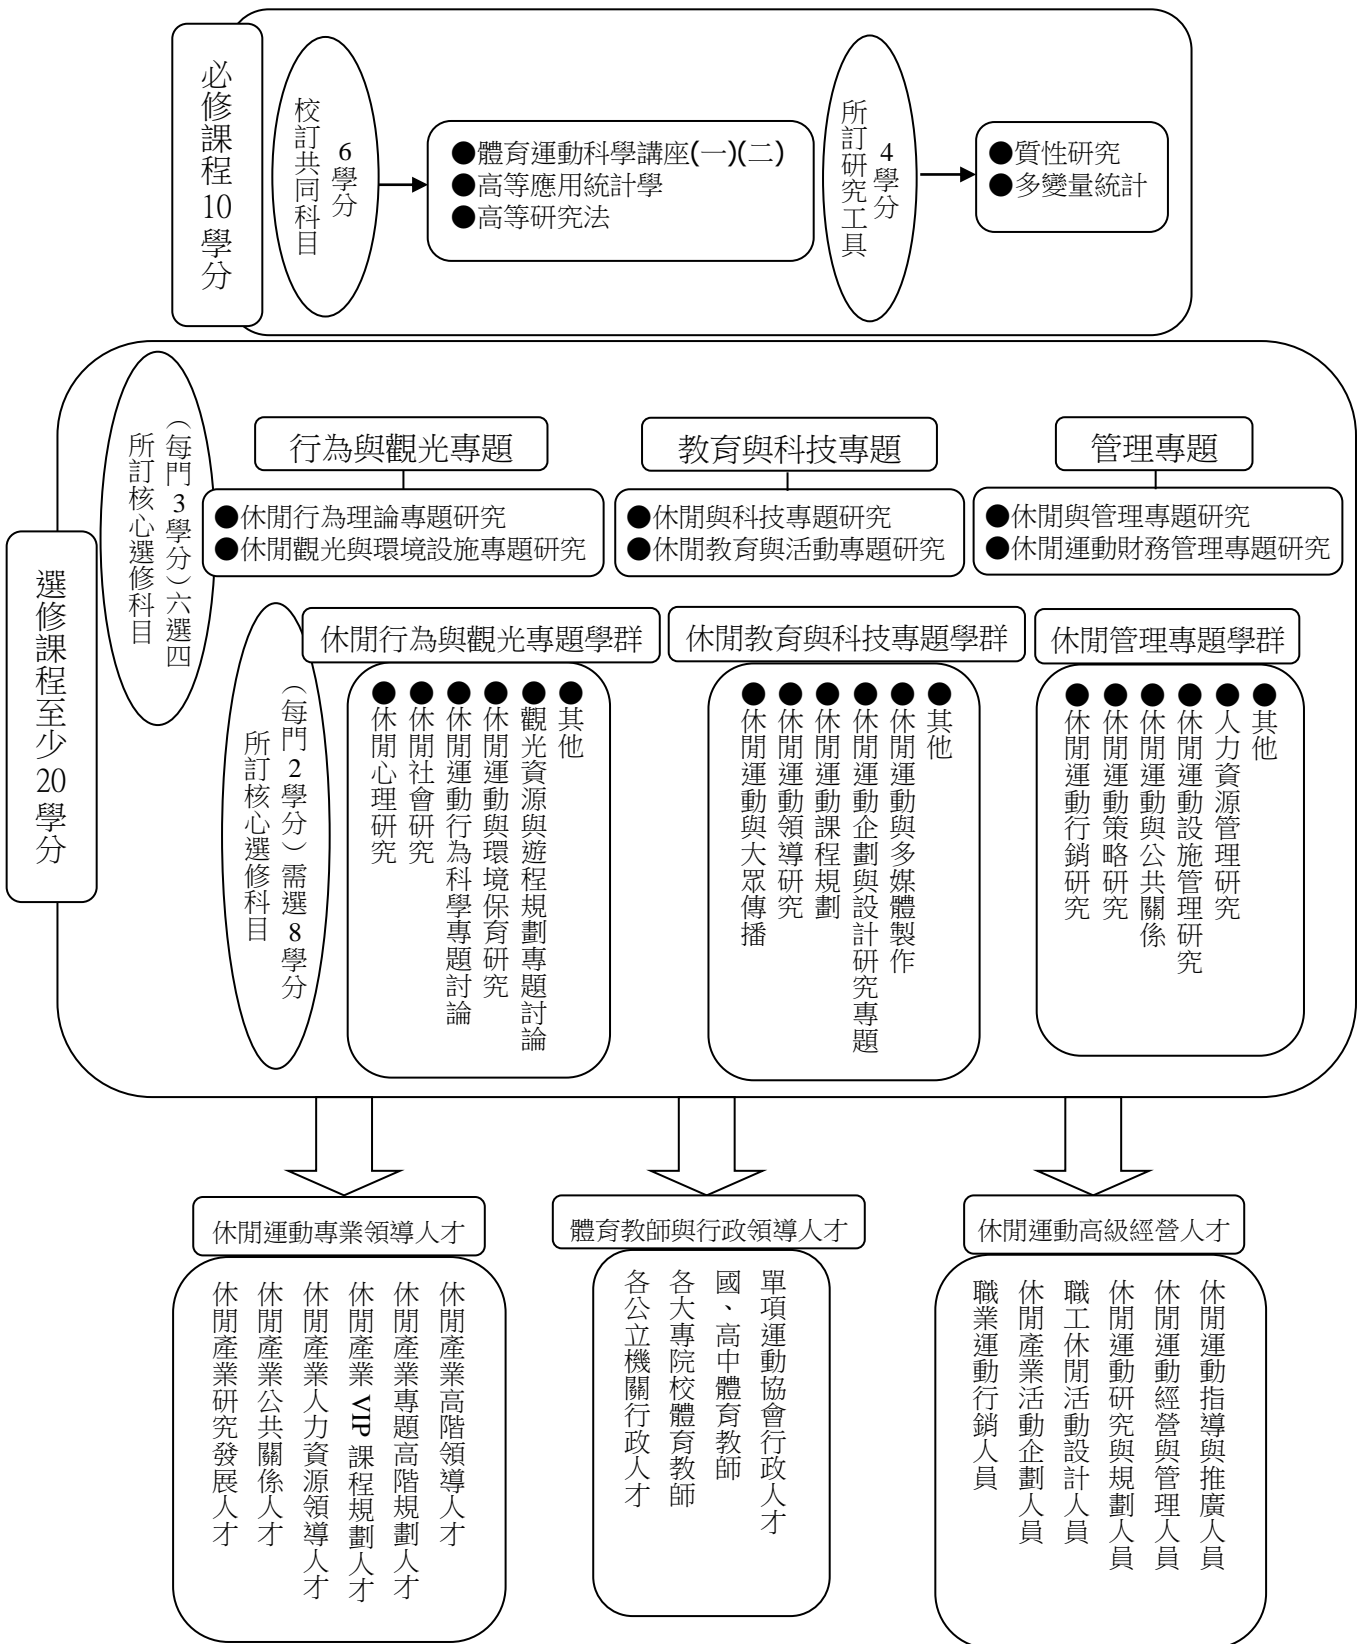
必修課程10學分

校訂共同科目 6學分

●體育運動科學講座(一)(二)
●高等應用統計學
●高等研究法

所訂研究工具 4學分

●質性研究
●多變量統計

選修課程至少20學分

所訂核心選修科目（每門3學分）六選四

行為與觀光專題

●休閒行為理論專題研究
●休閒觀光與環境設施專題研究

教育與科技專題

●休閒與科技專題研究
●休閒教育與活動專題研究

管理專題

●休閒與管理專題研究
●休閒運動財務管理專題研究

所訂核心選修科目（每門2學分）需選8學分

休閒行為與觀光專題學群

●休閒心理研究
●休閒社會研究
●休閒運動行為科學專題討論
●休閒運動與環境保育研究
●觀光資源與遊程規劃專題討論
●其他

休閒教育與科技專題學群

●休閒運動與大眾傳播
●休閒運動領導研究
●休閒運動課程規劃
●休閒運動企劃與設計研究專題
●休閒運動與多媒體製作
●其他

休閒管理專題學群

●休閒運動行銷研究
●休閒運動策略研究
●休閒運動與公共關係
●休閒運動設施管理研究
●人力資源管理研究
●其他

休閒運動專業領導人才

休閒產業高階領導人才
休閒產業專題高階規劃人才
休閒產業VIP課程規劃人才
休閒產業人力資源領導人才
休閒產業公共關係人才
休閒產業研究發展人才

體育教師與行政領導人才

單項運動協會行政人才
國、高中體育教師
各大專院校體育教師
各公立機關行政人才

休閒運動高級經營人才

休閒運動指導與推廣人員
休閒運動經營與管理人員
休閒運動研究與規劃人員
職工休閒活動設計人員
休閒產業活動企劃人員
職業運動行銷人員